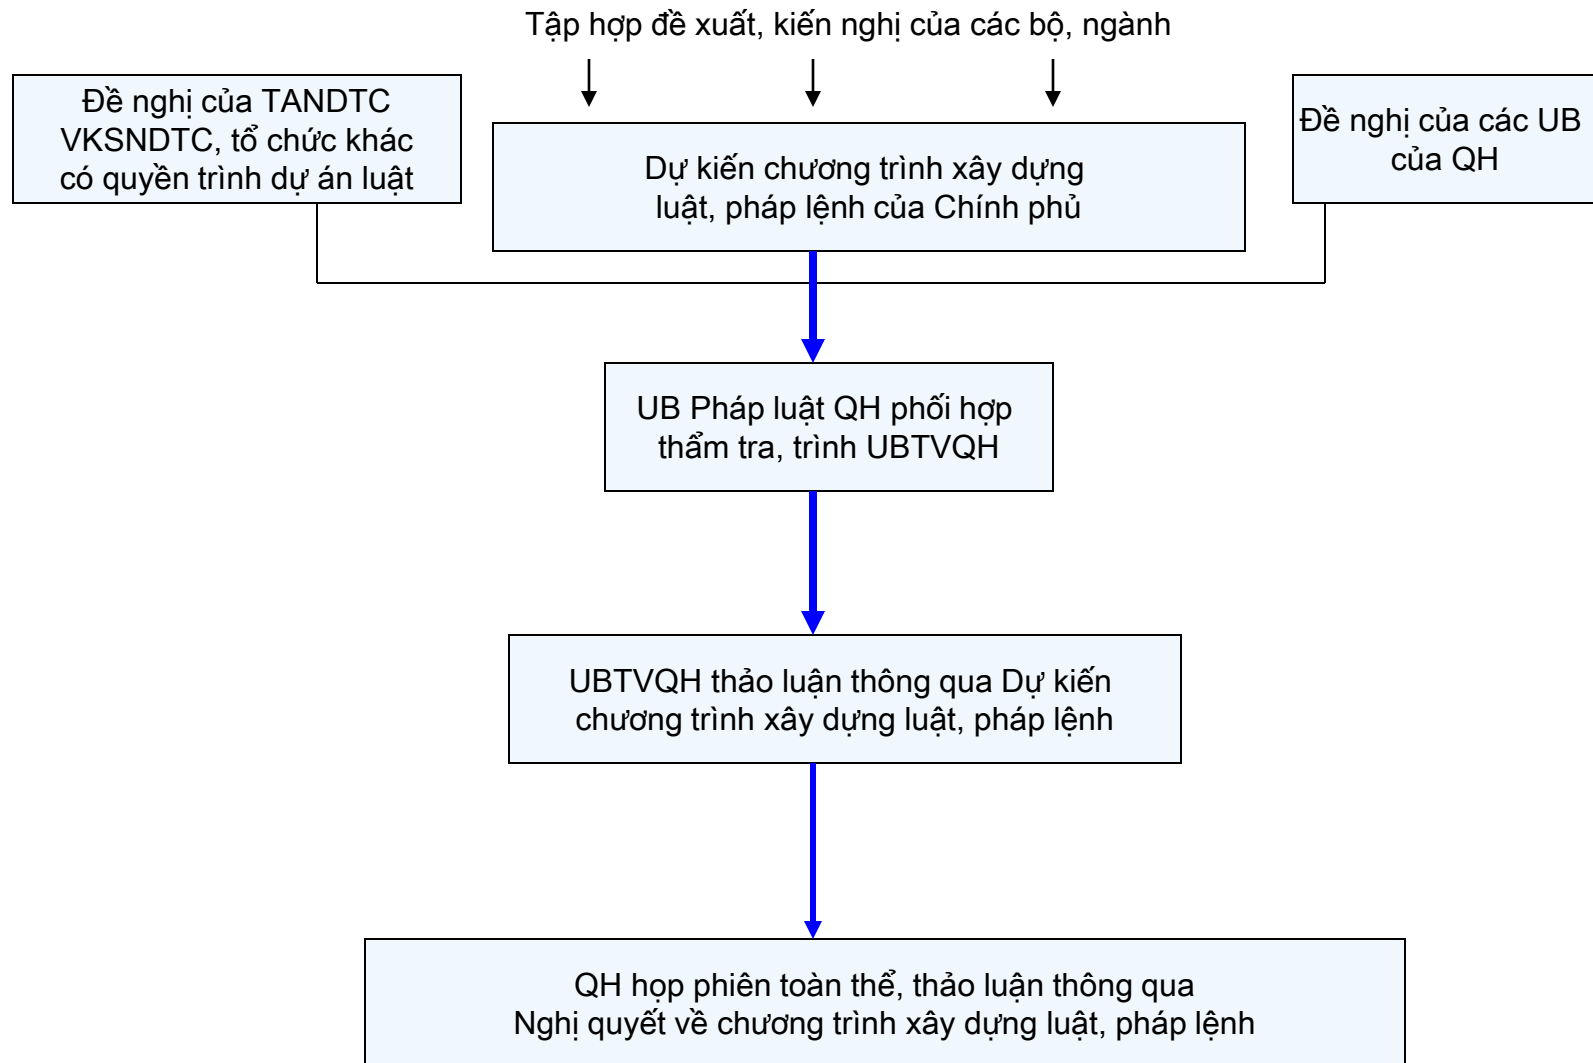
Tập hợp đề xuất, kiến nghị của các bộ, ngành

Đề nghị của TANDTC VKSNDTC, tổ chức khác có quyền trình dự án luật

Dự kiến chương trình xây dựng luật, pháp lệnh của Chính phủ

Đề nghị của các UB của QH

UB Pháp luật QH phối hợp thẩm tra, trình UBTVQH

UBTVQH thảo luận thông qua Dự kiến chương trình xây dựng luật, pháp lệnh

QH họp phiên toàn thể, thảo luận thông qua Nghị quyết về chương trình xây dựng luật, pháp lệnh